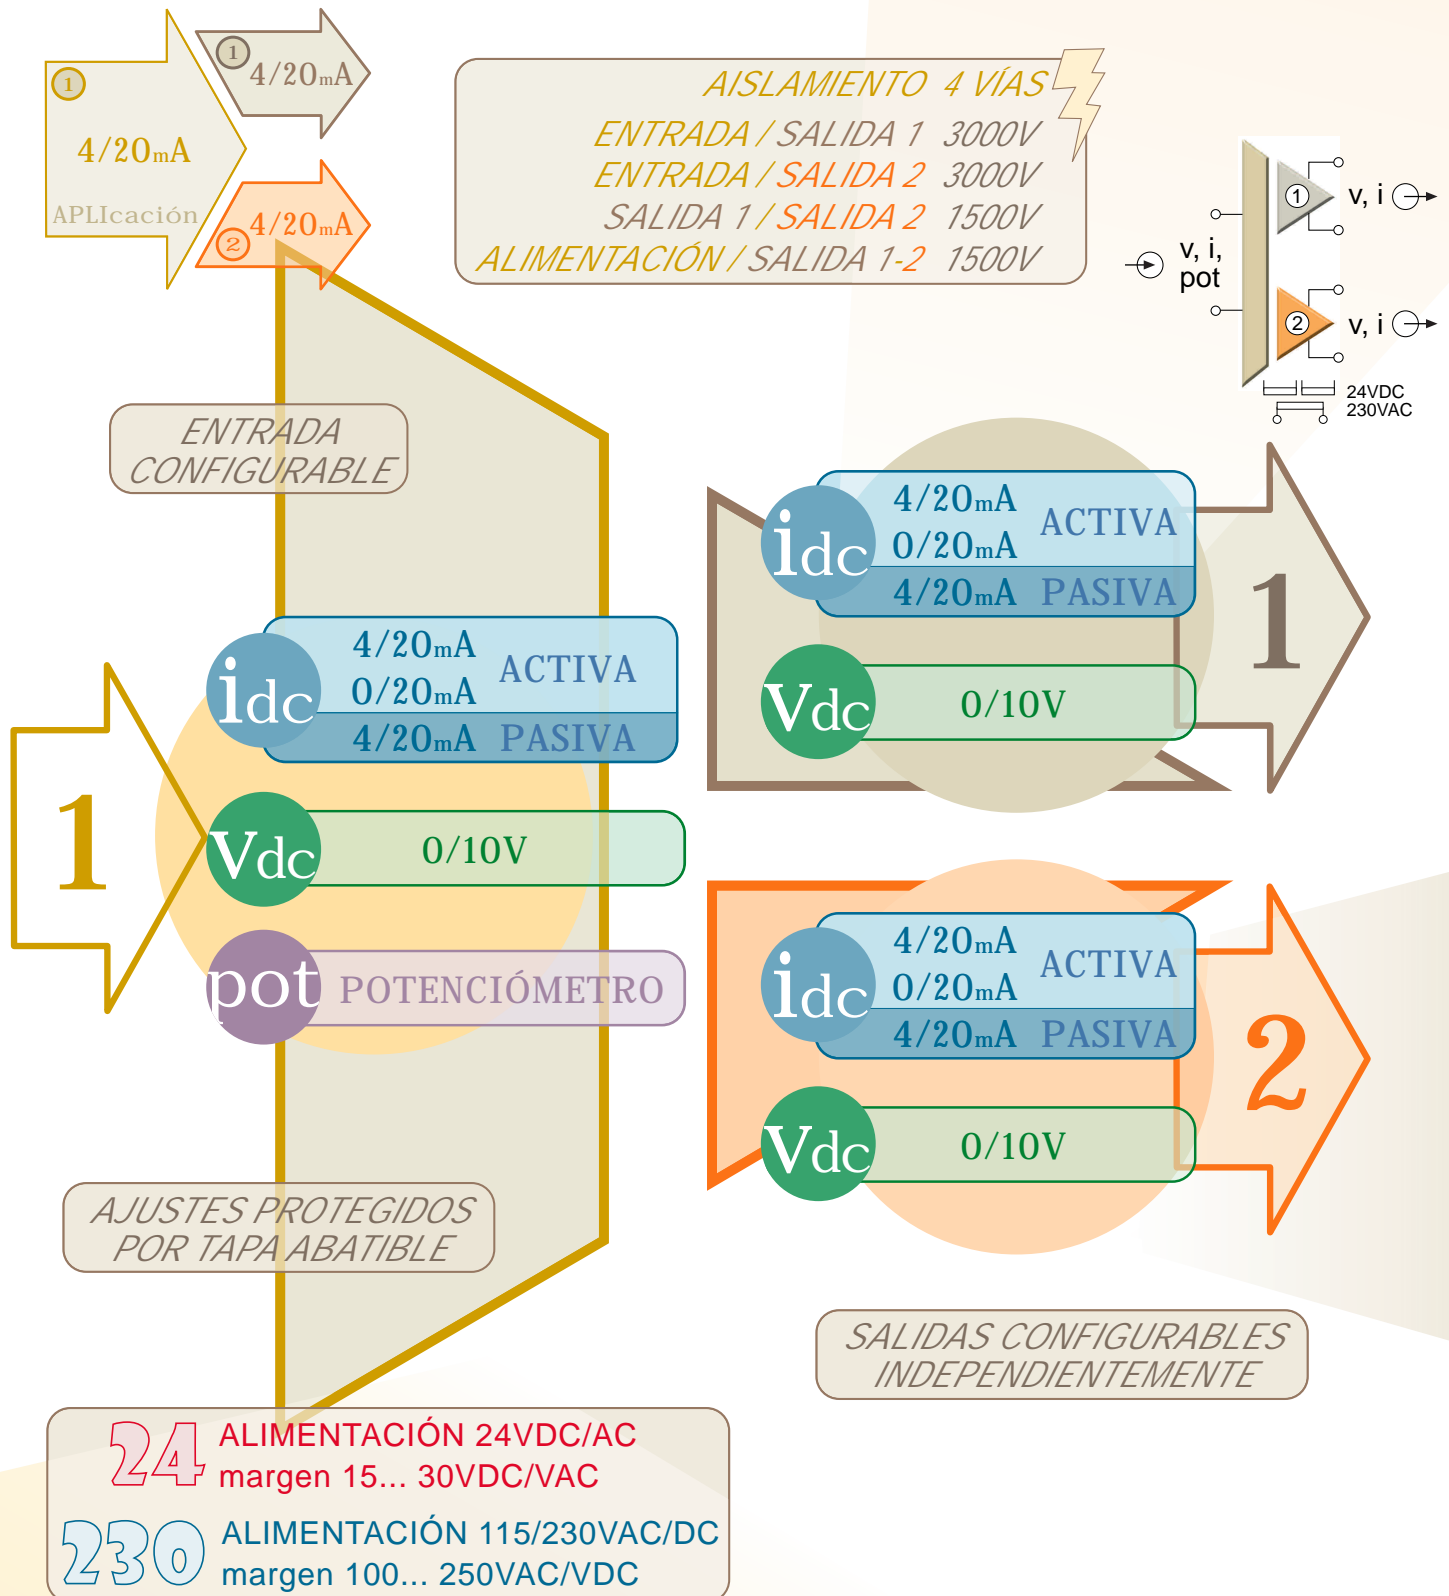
1
4/20mA
APLIcación
1
4/20mA
2
4/20mA

AISLAMIENTO 4 VÍAS
ENTRADA / SALIDA 1 3000V
ENTRADA / SALIDA 2 3000V
SALIDA 1 / SALIDA 2 1500V
ALIMENTACIÓN / SALIDA 1-2 1500V

v, i, pot
1
v, i
2
v, i
24VDC
230VAC

ENTRADA CONFIGURABLE

idc
4/20mA
0/20mA
ACTIVA
4/20mA PASIVA
Vdc
0/10V
pot
POTENCIÓMETRO
1

idc
4/20mA
0/20mA
ACTIVA
4/20mA PASIVA
Vdc
0/10V
1

idc
4/20mA
0/20mA
ACTIVA
4/20mA PASIVA
Vdc
0/10V
2

AJUSTES PROTEGIDOS POR TAPA ABATIBLE

SALIDAS CONFIGURABLES INDEPENDIENTEMENTE

24 ALIMENTACIÓN 24VDC/AC
margen 15... 30VDC/VAC
230 ALIMENTACIÓN 115/230VAC/DC
margen 100... 250VAC/VDC